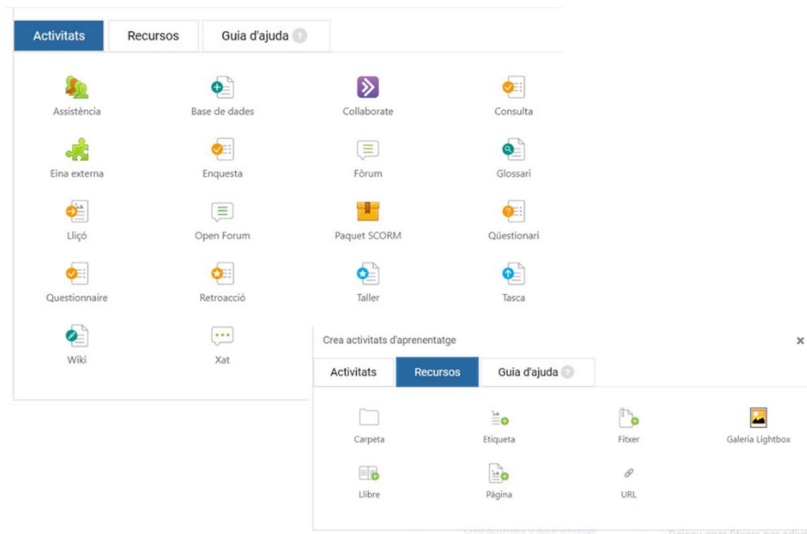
Activitats Recursos Guia d'ajuda

Assistència
Base de dades
Collaborate
Consulta
Eina externa
Enquesta
Fòrum
Glossari
Lliçó
Open Forum
Paquet SCORM
Qüestionari
Questionnaire
Retroacció
Taller
Tasca
Wiki
Xat

Crea activitats d'aprenentatge ×

Activitats Recursos Guia d'ajuda

Carpeta
Etiqueta
Fitxer
Galeria Lightbox
Llibre
Pàgina
URL

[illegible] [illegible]